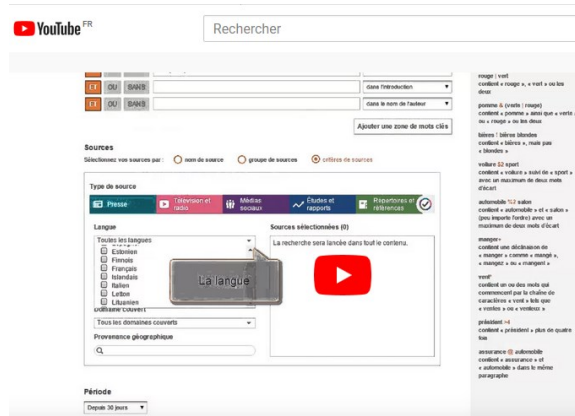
YouTube FR

Rechercher

ET OU SANS dans l'introduction
ET OU SANS dans le nom de l'auteur

Ajouter une zone de mots clés

Sources
Sélectionnez vos sources par : nom de source groupe de sources critères de sources

Type de source
Presse Télévision et radio Médias sociaux Études et rapports Répertoires et références

Langue
Toutes les langues
Estonien
Finnois
Français
Islandais
Italien
Letton
Lituanien

La langue

Domaine couvert
Tous les domaines couverts

Provenance géographique

Sources sélectionnées (0)
La recherche sera lancée dans tout le contenu.

Période
Depuis 30 jours

rouge | vert
contient « rouge », « vert » ou les deux

pomme & (vert | rouge)
contient « pomme » ainsi que « vert » ou « rouge » ou les deux

bières ! bières blondes
contient « bières », mais pas « blondes »

voiture %2 sport
contient « voiture » suivi de « sport » avec un maximum de deux mots d'écart

automobile %2 salon
contient « automobile » et « salon » (peu importe l'ordre) avec un maximum de deux mots d'écart

mange*
contient une déclinaison de « manger » comme « mangé », « mangez » ou « mangent »

vent*
contient un ou des mots qui commencent par la chaîne de caractères « vent » tels que « ventes » ou « venteux »

président /4
contient « président » plus de quatre fois

assurance @ automobile
contient « assurance » et « automobile » dans le même paragraphe